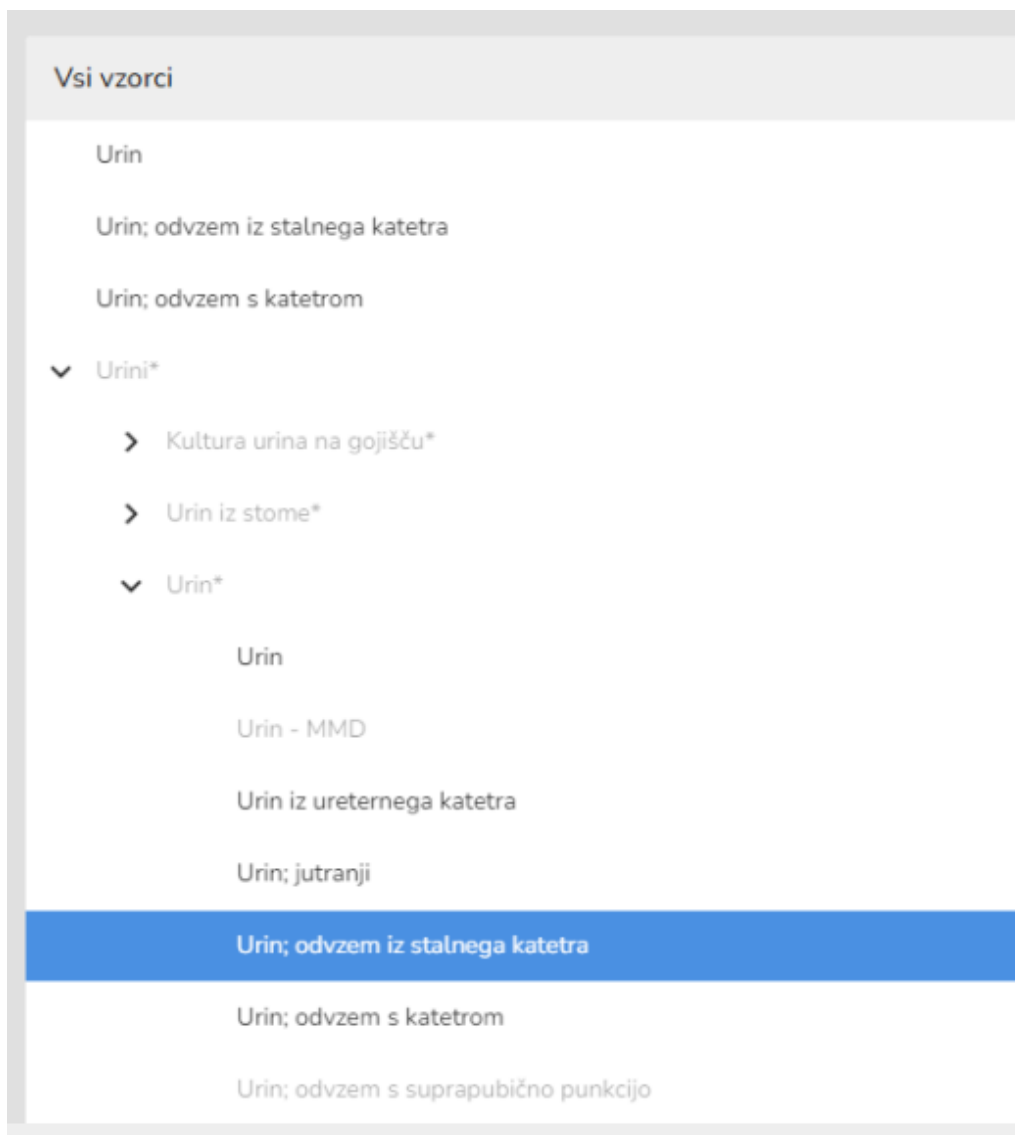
Vsi vzorci

Urin

Urin; odvzem iz stalnega katetra

Urin; odvzem s katetrom

Urini*

Kultura urina na gojišču*

Urin iz stome*

Urin*

Urin

Urin - MMD

Urin iz ureternega katetra

Urin; jutranji

Urin; odvzem iz stalnega katetra

Urin; odvzem s katetrom

Urin; odvzem s suprapubično punkcijo